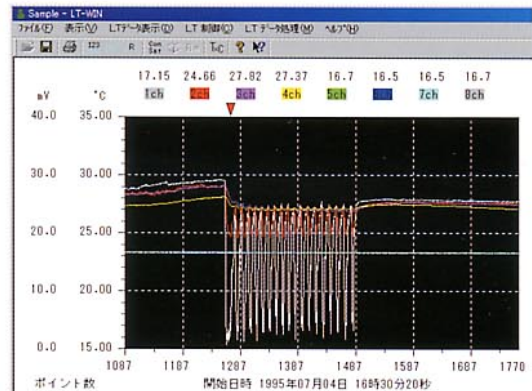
Sample - LT-WIN
ファイル(F) 表示(V) LTデータ表示(D) LT制御(C) LTデータ処理(M) ヘルプ(H)

17.15 24.66 27.82 27.37 16.7 16.5 16.5 16.7
mV °C 1ch 2ch 3ch 4ch 5ch 6ch 7ch 8ch

40.0 35.00
30.0 30.00
25.00
20.0
20.00
10.0
0.0 15.00
1087 1187 1287 1387 1487 1587 1687 1770

ポイント数 開始日時 1995年07月04日 16時30分20秒